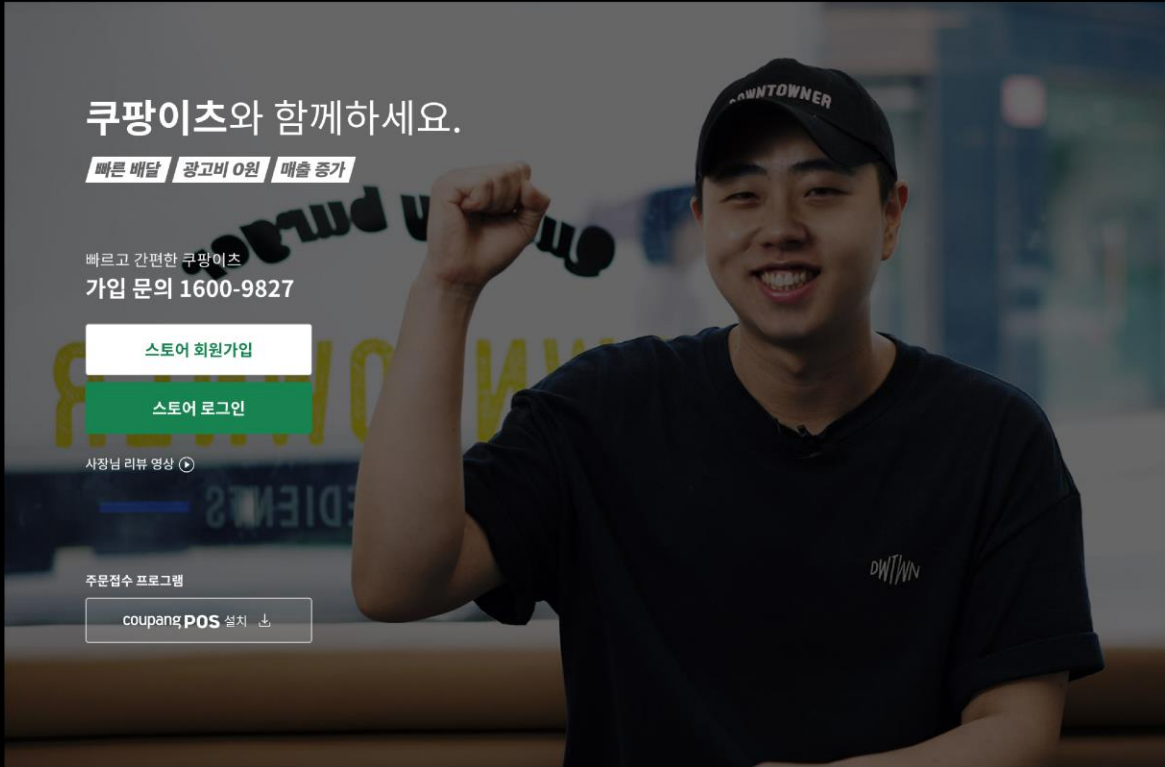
쿠팡이츠와 함께하세요.

빠른 배달 광고비 0원 매출 증가

빠르고 간편한 쿠팡이츠
가입 문의 1600-9827

스토어 회원가입

스토어 로그인

사장님 리뷰 영상

주문접수 프로그램

coupang POS 설치

DOWNTOWNER

DWTWN